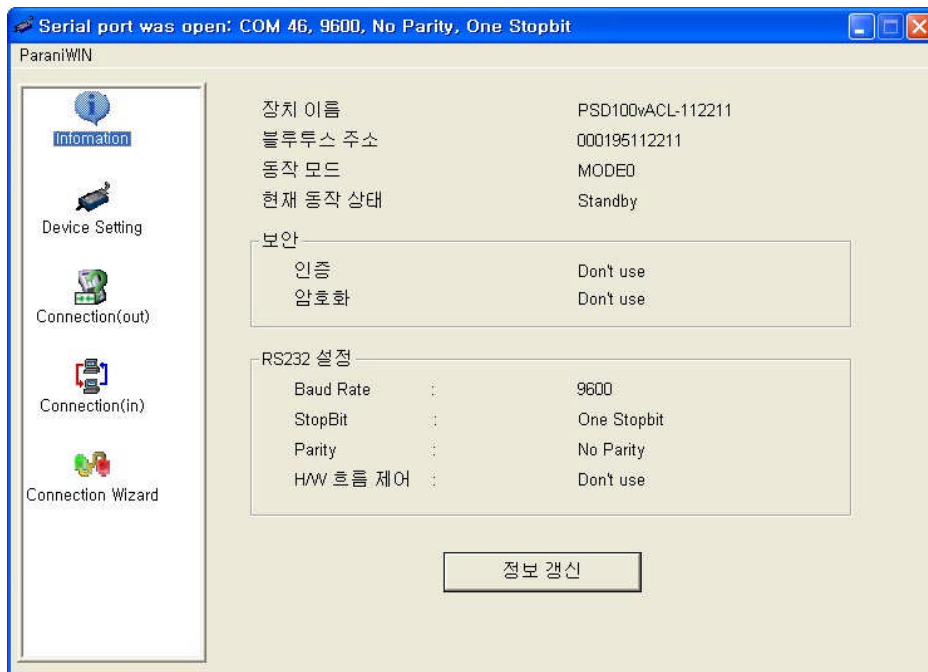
Serial port was open: COM 46, 9600, No Parity, One Stopbit

ParaniWIN

Information

Device Setting

Connection(out)

Connection(in)

Connection Wizard

| | |
|---|---|
| 장치 이름 | PSD100vACL-112211 |
| 블루투스 주소 | 000195112211 |
| 동작 모드 | MODE0 |
| 현재 동작 상태 | Standby |

보안

| | |
|---|---|
| 인증 | Don't use |
| 암호화 | Don't use |

RS232 설정

| | | |
|---|---|---|
| Baud Rate | : | 9600 |
| StopBit | : | One Stopbit |
| Parity | : | No Parity |
| H/W 흐름 제어 | : | Don't use |

정보 갱신